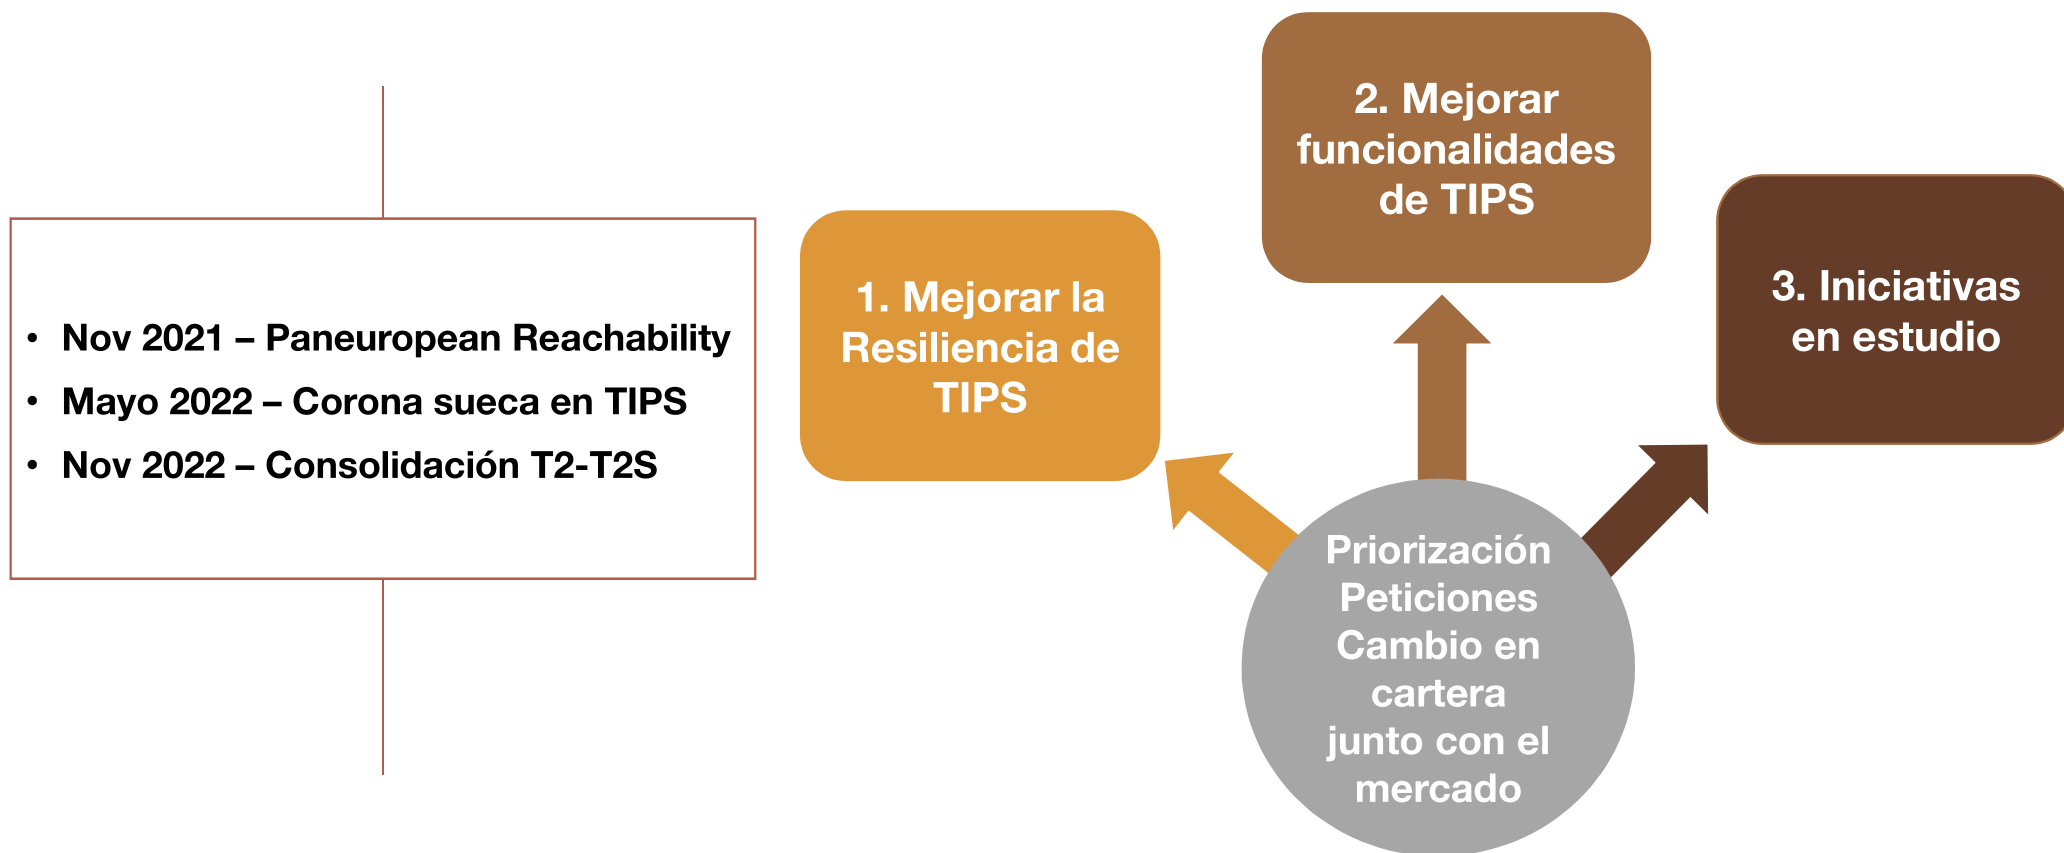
• Nov 2021 – Paneuropean Reachability
• Mayo 2022 – Corona sueca en TIPS
• Nov 2022 – Consolidación T2-T2S

1. Mejorar la Resiliencia de TIPS

2. Mejorar funcionalidades de TIPS

3. Iniciativas en estudio

Priorización Peticiones Cambio en cartera junto con el mercado